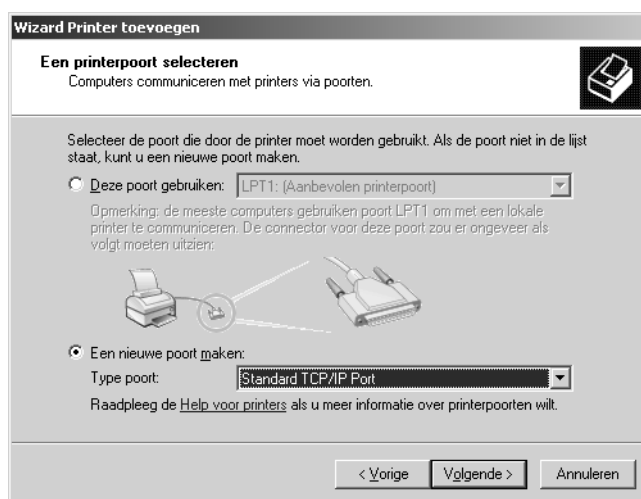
Wizard Printer toevoegen

Een printerpoort selecteren
Computers communiceren met printers via poorten.

Selecteer de poort die door de printer moet worden gebruikt. Als de poort niet in de lijst staat, kunt u een nieuwe poort maken.

Deze poort gebruiken: LPT1: (Aanbevolen printerpoort)

Opmerking: de meeste computers gebruiken poort LPT1 om met een lokale printer te communiceren. De connector voor deze poort zou er ongeveer als volgt moeten uitzien:

Een nieuwe poort maken:
Type poort: Standard TCP/IP Port

Raadpleeg de Help voor printers als u meer informatie over printerpoorten wilt.

< Vorige Volgende > Annuleren